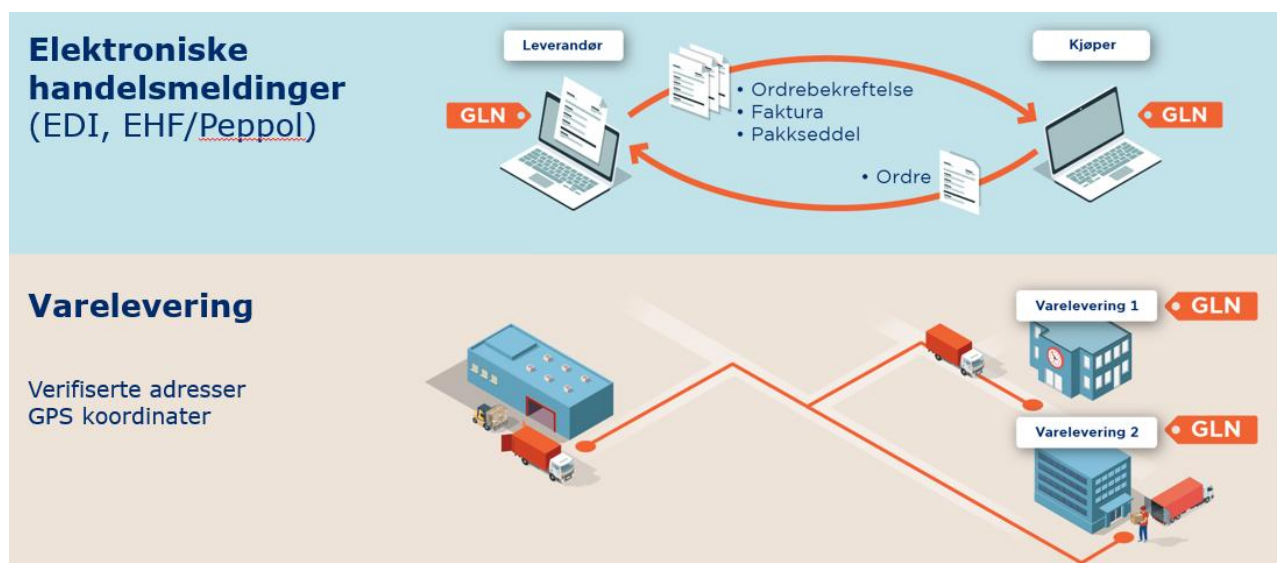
Elektroniske handelsmeldinger
(EDI, EHF/Peppol)

Leverandør

GLN

• Ordrebekreftelse
• Faktura
• Pakkseddel

Kjøper

GLN

• Ordre

Varelevering

Verifiserte adresser
GPS koordinater

Varelevering 1

GLN

Varelevering 2

GLN